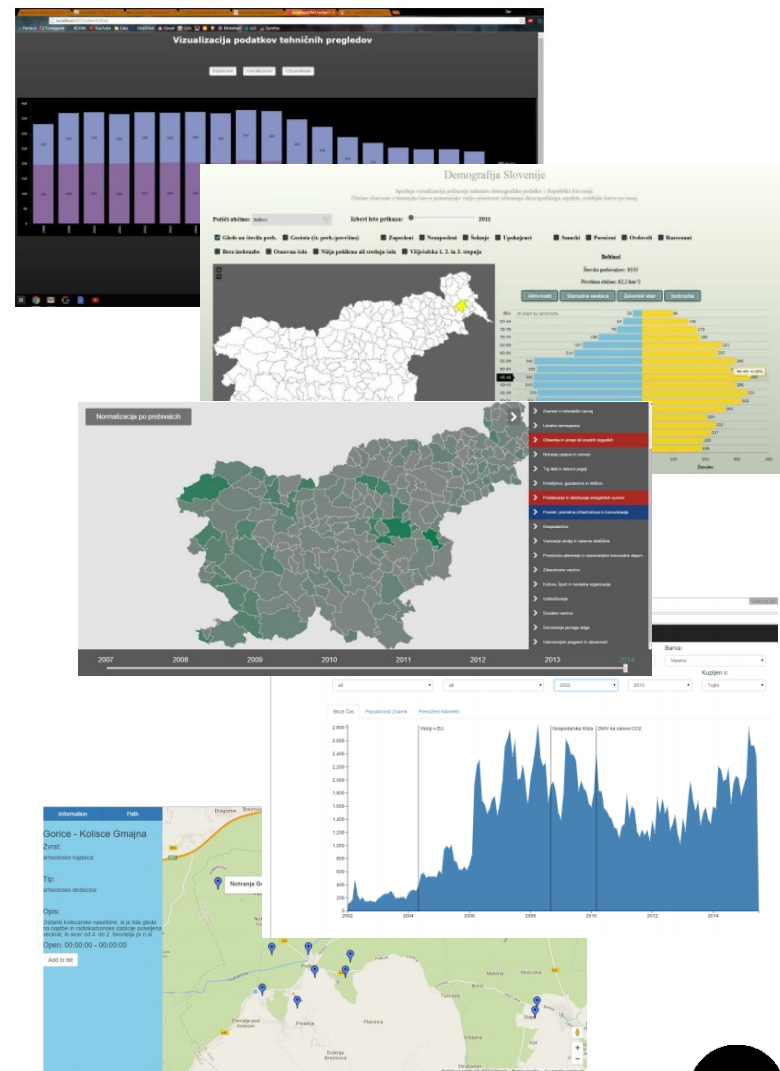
Vizualizacija podatkov tehničnih pregledov

Demografija Slovenije

Pokaži občine: Beltinci

Izberi leto prikaza: 2011

Glede na število preb.
Gostota (š. preb./površino)
Zaposleni
Nezaposleni
Šolanje
Upokojenci
Samski
Poročeni
Ovdoveli
Razvezani
Brez izobrazbe
Osnovna šola
Nižja poklicna ali srednja šola
Višješolska 1. 2. in 3. stopnja

Beltinci

Število prebivalcev: 8335

Aktivnost
Starostna sestava
Zakonski stan
Izobrazba

Normalizacija po prebivalcih

2007
2008
2009
2010
2011
2012
2013
2014

Banka:
Vsenno
Kupljen v:
all
all
2002
2015
Tujini

Skozi Čas
Populiarnost Znamk
Povprečni Kilometri

Vstop v EU
Gospodarska Kriza
DMV na osnovi CO2

2002
2004
2006
2008
2010
2012
2014

Information
Path

Gorice - Kolisce Gmajna

Zvrst:
arheološka najdišča

Tip:
arheološka dediščina

Opis:

Open: 00:00:00 - 00:00:00

Add to list

Notranje Gorice

Plešivica
Plavnica